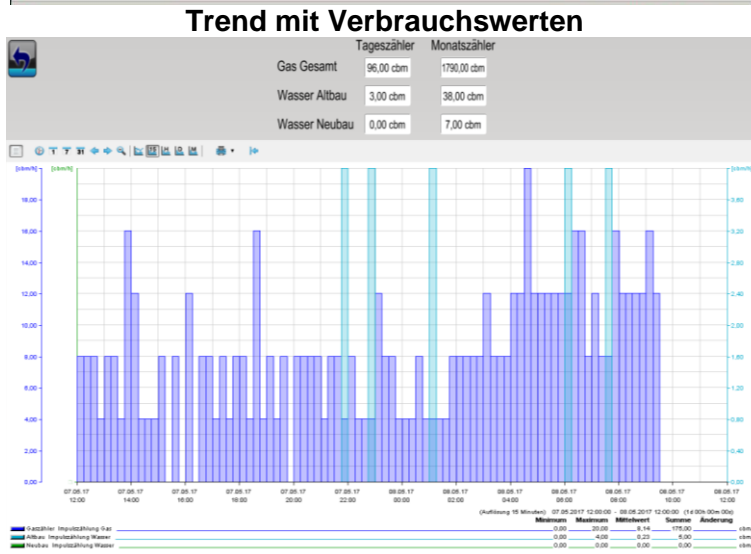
Trend mit Verbrauchswerten

| | Tageszähler | Monatszähler |
|---|---|---|
| Gas Gesamt | 96,00 cbm | 1790,00 cbm |
| Wasser Altbau | 3,00 cbm | 38,00 cbm |
| Wasser Neubau | 0,00 cbm | 7,00 cbm |

[cbm/h] [cbm/h]

18,00 16,00 14,00 12,00 10,00 8,00 6,00 4,00 2,00 0,00

3,60 3,20 2,80 2,40 2,00 1,60 1,20 0,80 0,40 0,00

07.05.17 12:00 07.05.17 14:00 07.05.17 16:00 07.05.17 18:00 07.05.17 20:00 07.05.17 22:00 08.05.17 00:00 08.05.17 02:00 08.05.17 04:00 08.05.17 06:00 08.05.17 08:00 08.05.17 10:00 08.05.17 12:00

(Auflösung 15 Minuten) 07.05.2017 12:00:00 - 08.05.2017 12:00:00 (1d 00h 00m 00s)

| | Minimum | Maximum | Mittelwert | Summe | Änderung | |
|---|---|---|---|---|---|---|
| Gaszähler Impulszählung Gas | 0,00 | 20,00 | 9,14 | 175,00 | | cbm |
| Altbau Impulszählung Wasser | 0,00 | 4,00 | 0,23 | 6,00 | | cbm |
| Neubau Impulszählung Wasser | 0,00 | 0,00 | 0,00 | 0,00 | | cbm |